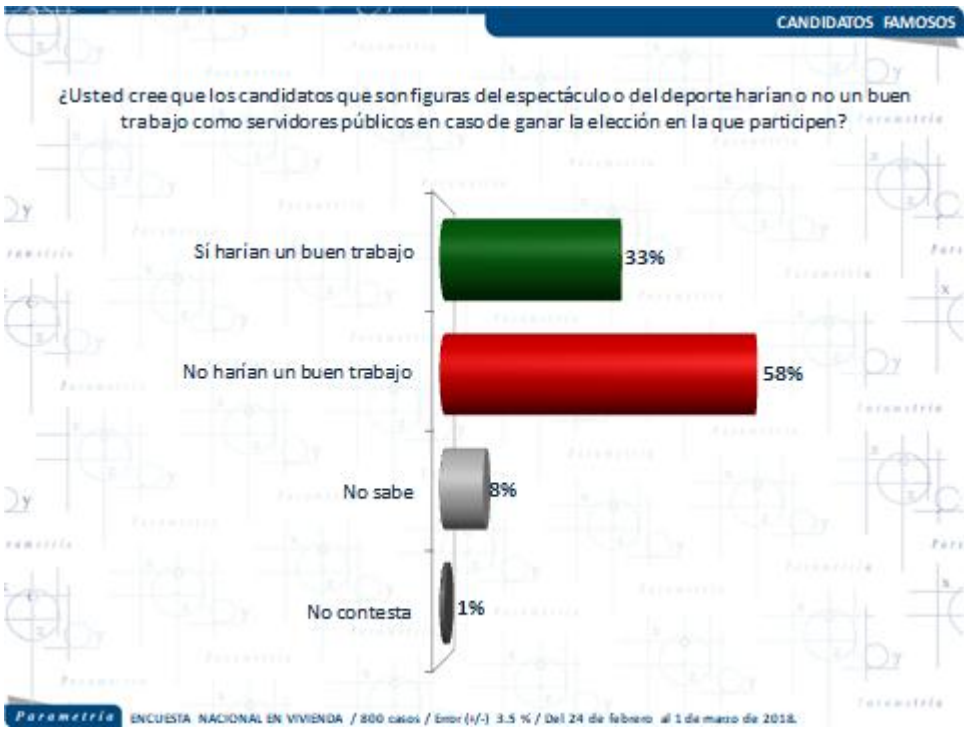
CANDIDATOS FAMOSOS

¿Usted cree que los candidatos que son figuras del espectáculo o del deporte harían o no un buen trabajo como servidores públicos en caso de ganar la elección en la que participen?

Sí harían un buen trabajo 33%

No harían un buen trabajo 58%

No sabe 8%

No contesta 1%

Parametría ENCUESTA NACIONAL EN VIVIENDA / 800 casos / Error (+/-) 3.5 % / Del 24 de febrero al 1 de marzo de 2018.